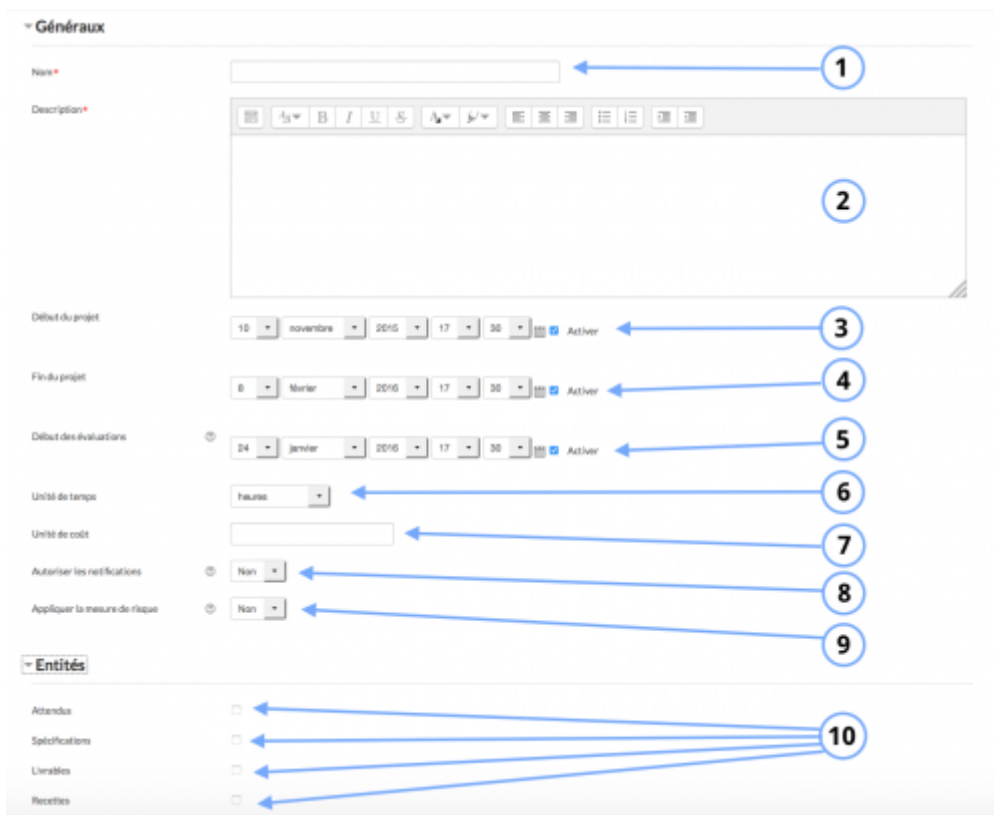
Généraux

Nom*

1

Description*

2

Début du projet
10 novembre 2015 17 30 Activer

3

Fin du projet
8 février 2016 17 30 Activer

4

Début des évaluations
24 janvier 2016 17 30 Activer

5

Unité de temps
heures

6

Unité de coût

7

Autoriser les notifications
Non

8

Appliquer la mesure de risque
Non

9

Entités

Attendus
Spécifications
Livrables
Recettes

10